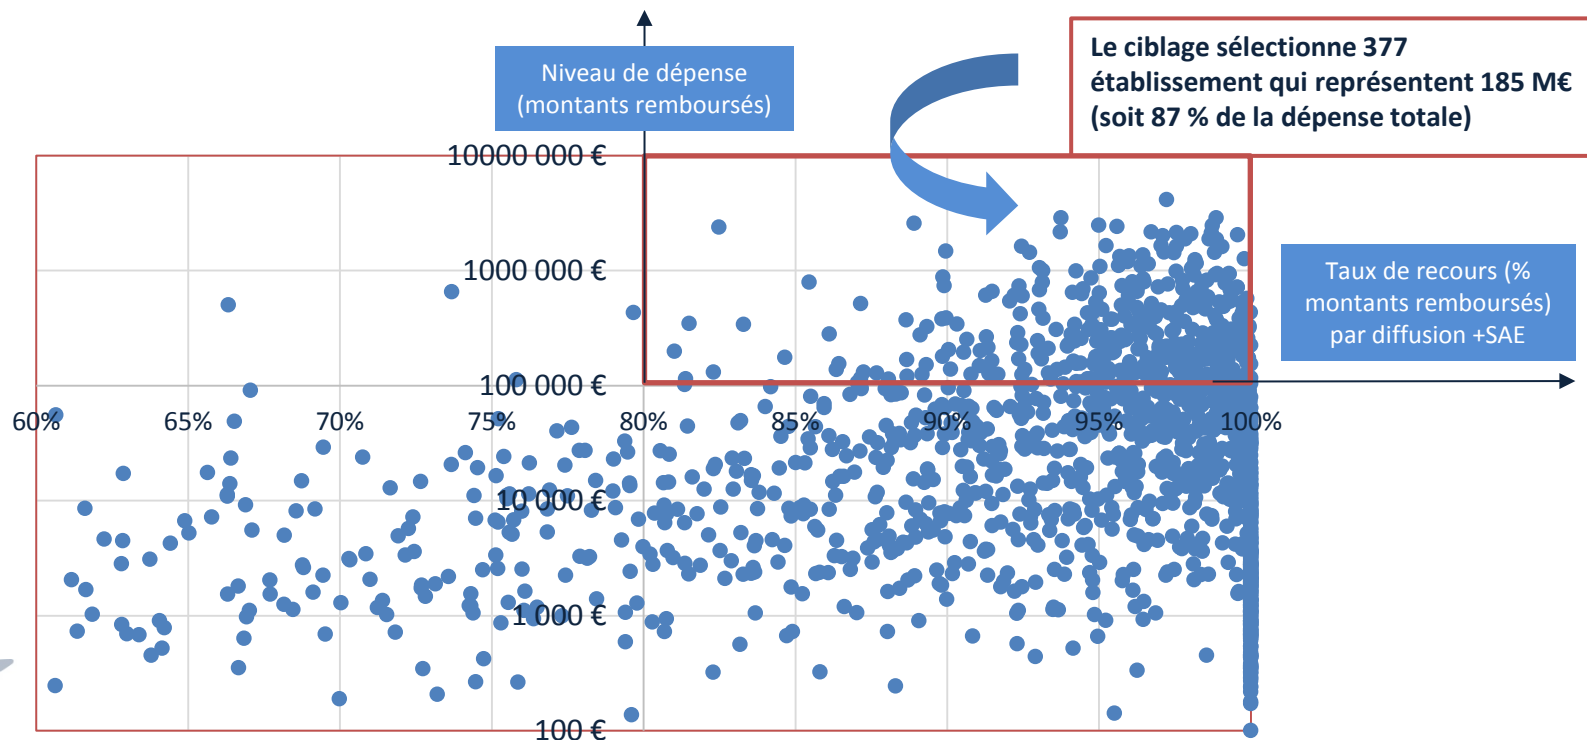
Niveau de dépense (montants remboursés)

Le ciblage sélectionne 377 établissement qui représentent 185 M€ (soit 87 % de la dépense totale)

Taux de recours (% montants remboursés) par diffusion +SAE

10000 000 €
1000 000 €
100 000 €
10 000 €
1 000 €
100 €

60%
65%
70%
75%
80%
85%
90%
95%
100%